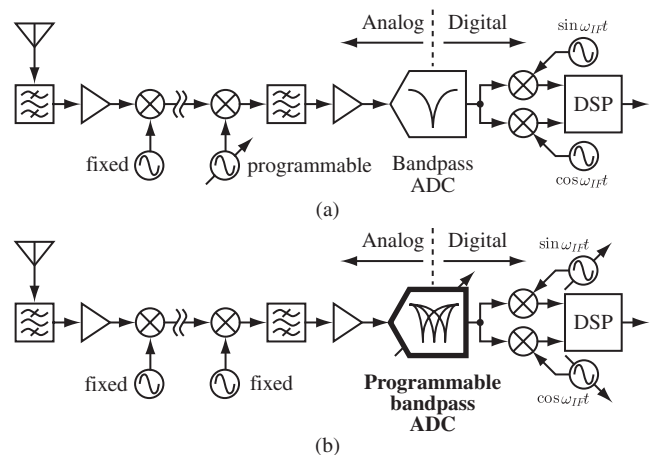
Analog | Digital

$\sin\omega_{IF}t$

DSP

fixed

programmable

Bandpass ADC

$\cos\omega_{IF}t$

(a)

Analog | Digital

$\sin\omega_{IF}t$

DSP

fixed

fixed

Programmable bandpass ADC

$\cos\omega_{IF}t$

(b)